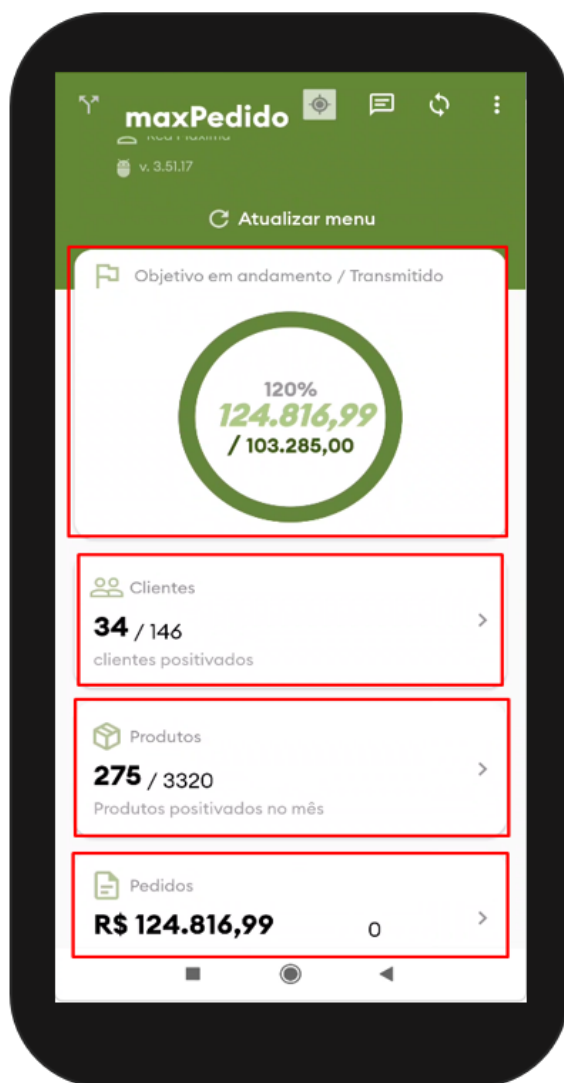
maxPedido

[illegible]

v. 3.51.17

Atualizar menu

Objetivo em andamento / Transmitido

120%
124.816,99
/ 103.285,00

Clientes
34 / 146
clientes positivados

Produtos
275 / 3320
Produtos positivados no mês

Pedidos
R$ 124.816,99
0